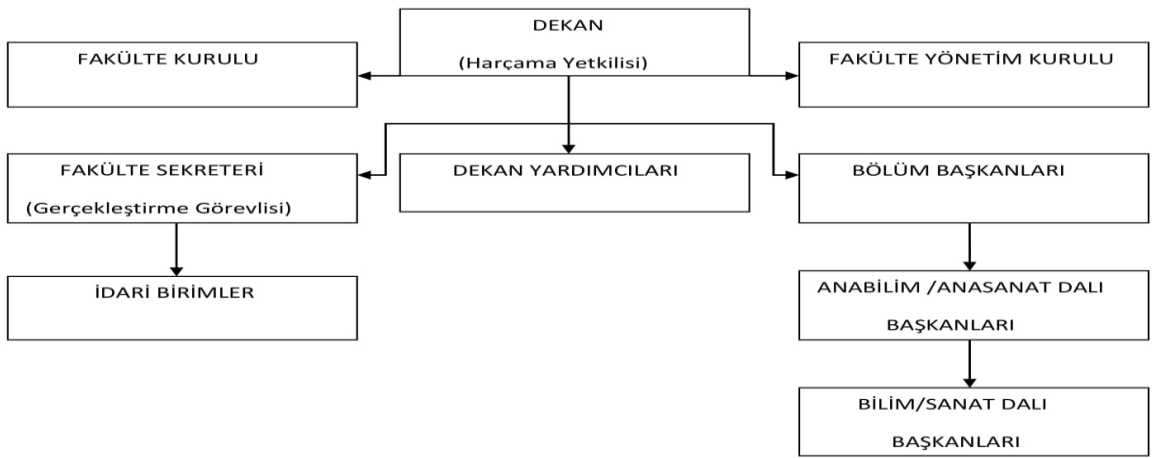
DEKAN

(Harçama Yetkilisi)

FAKÜLTE KURULU

FAKÜLTE YÖNETİM KURULU

FAKÜLTE SEKRETERİ

(Gerçekleştirme Görevlisi)

DEKAN YARDIMCILARI

BÖLÜM BAŞKANLARI

İDARİ BİRİMLER

ANABİLİM /ANASANAT DALI BAŞKANLARI

BİLİM/SANAT DALI BAŞKANLARI